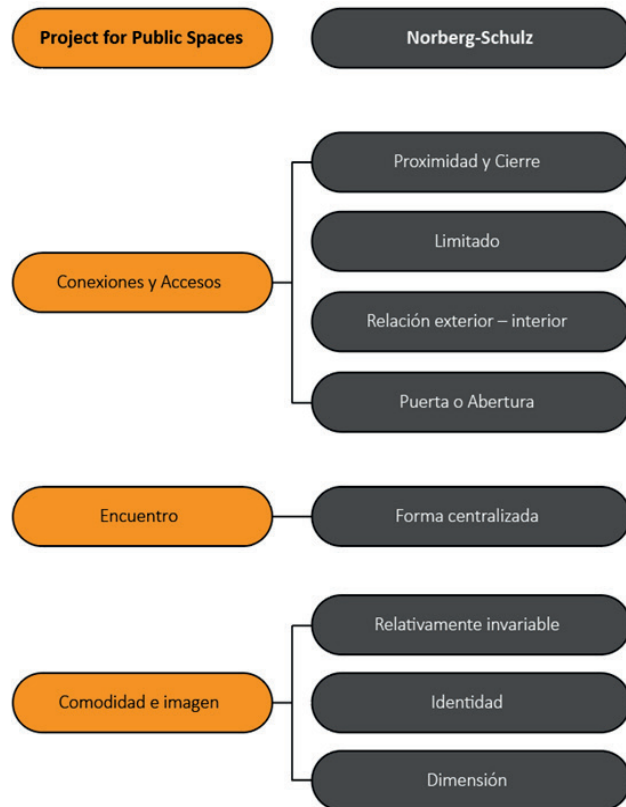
Project for Public Spaces

Norberg-Schulz

Conexiones y Accesos

Proximidad y Cierre

Limitado

Relación exterior – interior

Puerta o Abertura

Encuentro

Forma centralizada

Comodidad e imagen

Relativamente invariable

Identidad

Dimensión